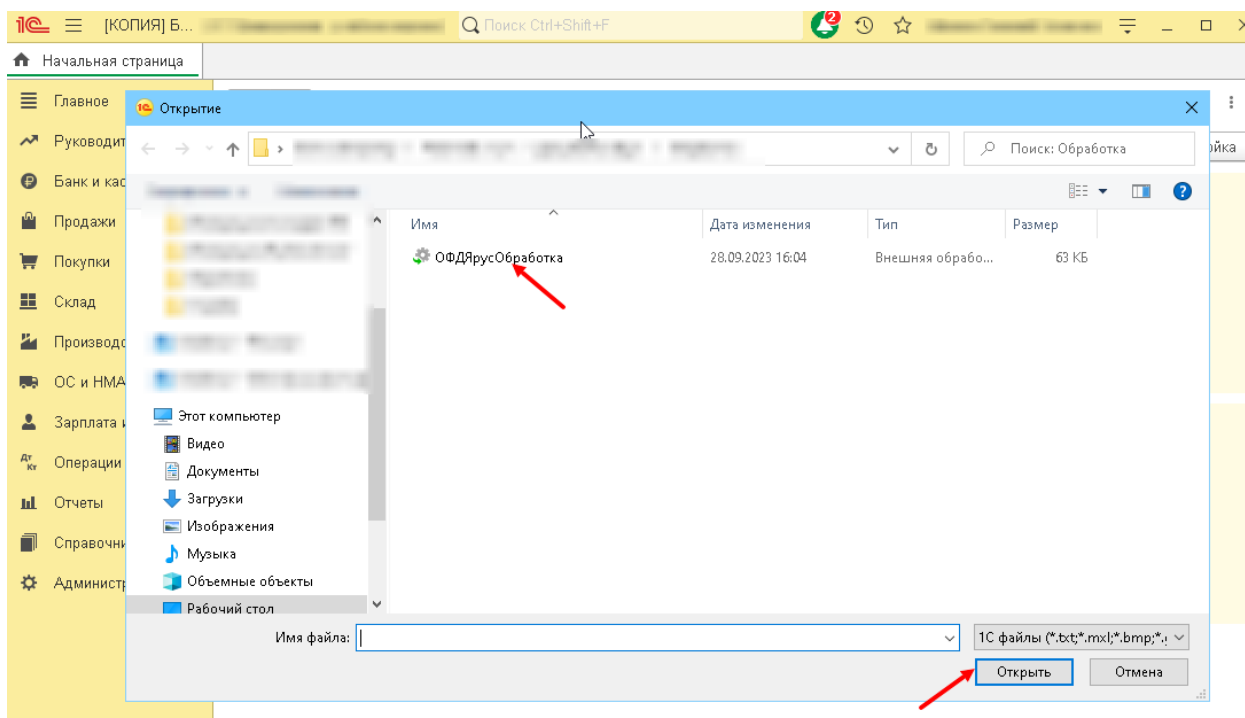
1С [КОПИЯ] Б... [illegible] Поиск Ctrl+Shift+F 2

Начальная страница

Главное
Руководит
Банк и кас
Продажи
Покупки
Склад
Производс
ОС и НМА
Зарплата и
Операции
Отчеты
Справочни
Администр

Открытие

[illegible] Поиск: Обработка

йка

| Имя | Дата изменения | Тип | Размер |
|---|---|---|---|
| ОФДЯрусОбработка | 28.09.2023 16:04 | Внешняя обрабо... | 63 КБ |

Этот компьютер
Видео
Документы
Загрузки
Изображения
Музыка
Объемные объекты
Рабочий стол

Имя файла:
1С файлы (*.txt;*.mxl;*.bmp;*.

Открыть
Отмена